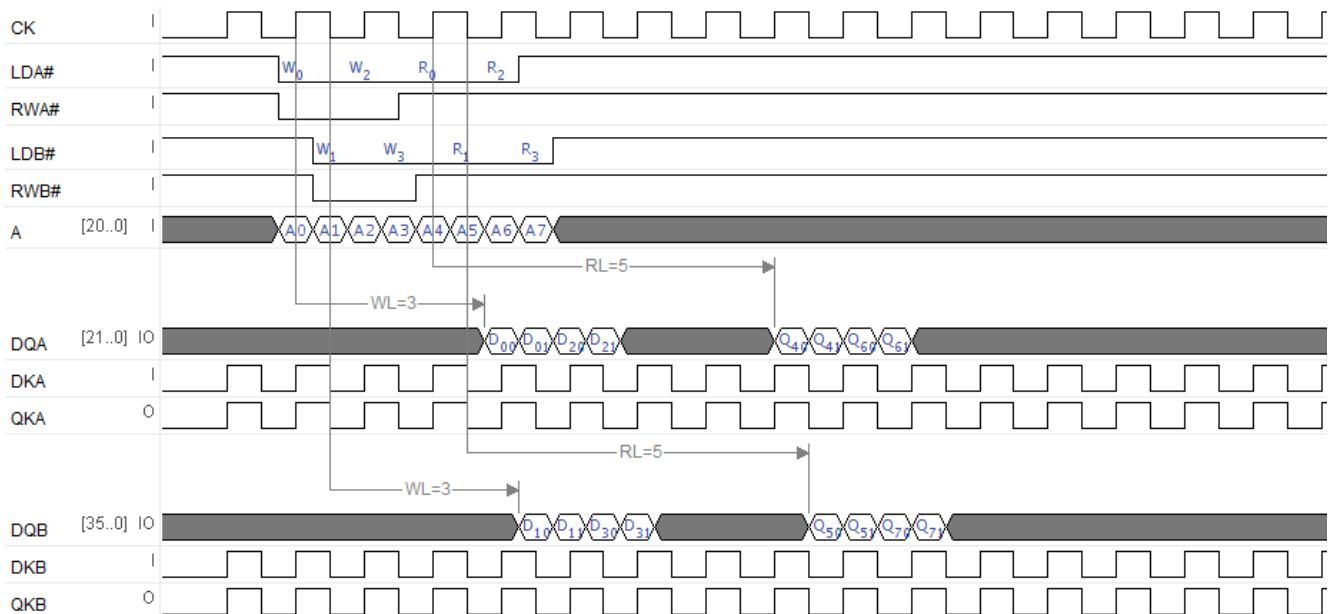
CK I
LDA# I $W_0$ $W_2$ $R_0$ $R_2$
RWA# I
LDB# I $W_1$ $W_3$ $R_1$ $R_3$
RWB# I
A [20..0] I A0 A1 A2 A3 A4 A5 A6 A7
RL=5
WL=3
DQA [21..0] IO $D_{00}$ $D_{01}$ $D_{20}$ $D_{21}$ $Q_{40}$ $Q_{41}$ $Q_{60}$ $Q_{61}$
DKA I
QKA O
RL=5
WL=3
DQB [35..0] IO $D_{10}$ $D_{11}$ $D_{30}$ $D_{31}$ $Q_{50}$ $Q_{51}$ $Q_{70}$ $Q_{71}$
DKB I
QKB O